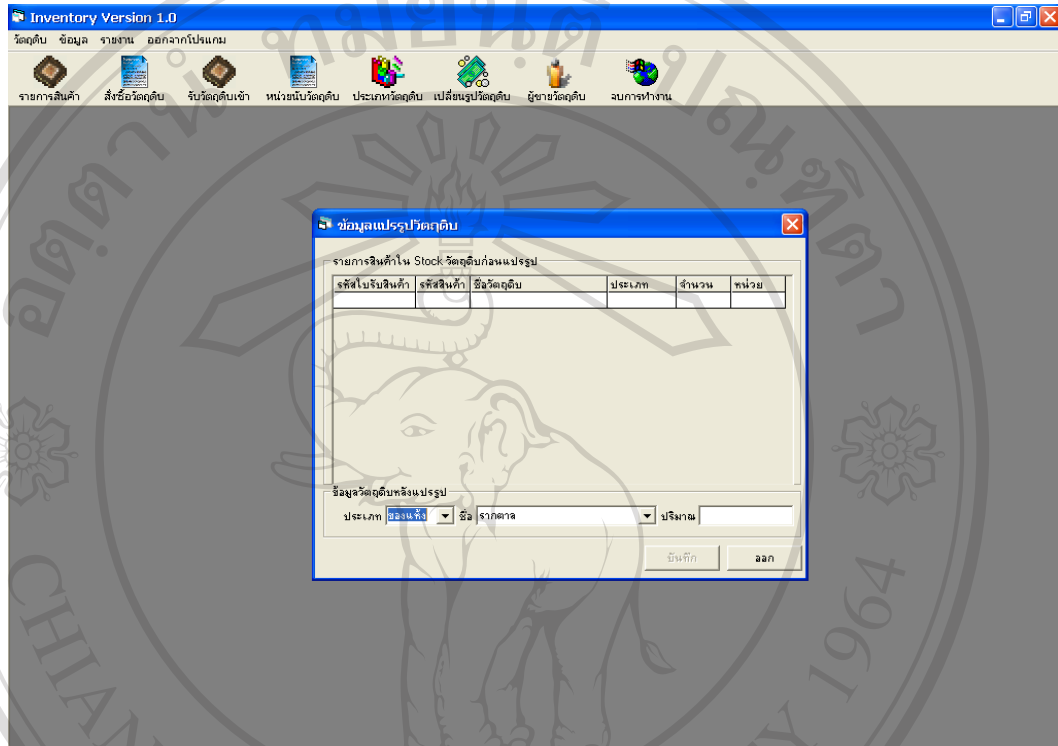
Inventory Version 1.0

วัตถุดิบ ข้อมูล รายงาน ออกจากโปรแกรม

รายการสินค้า สั่งซื้อวัตถุดิบ รับวัตถุดิบเข้า หน่วยนับวัตถุดิบ ประเภทวัตถุดิบ เปลี่ยนรูปวัตถุดิบ ผู้ขายวัตถุดิบ จบการทำงาน

ข้อมูลแปรรูปวัตถุดิบ

รายการสินค้าใน Stock วัตถุดิบก่อนแปรรูป

| รหัสใบรับสินค้า | รหัสสินค้า | ชื่อวัตถุดิบ | ประเภท | จำนวน | หน่วย |
|---|---|---|---|---|---|
| | | | | | |

ข้อมูลวัตถุดิบหลังแปรรูป

ประเภท ของแห้ง ชื่อ รากตาล ปริมาณ

บันทึก ออก

CHIANG 1964